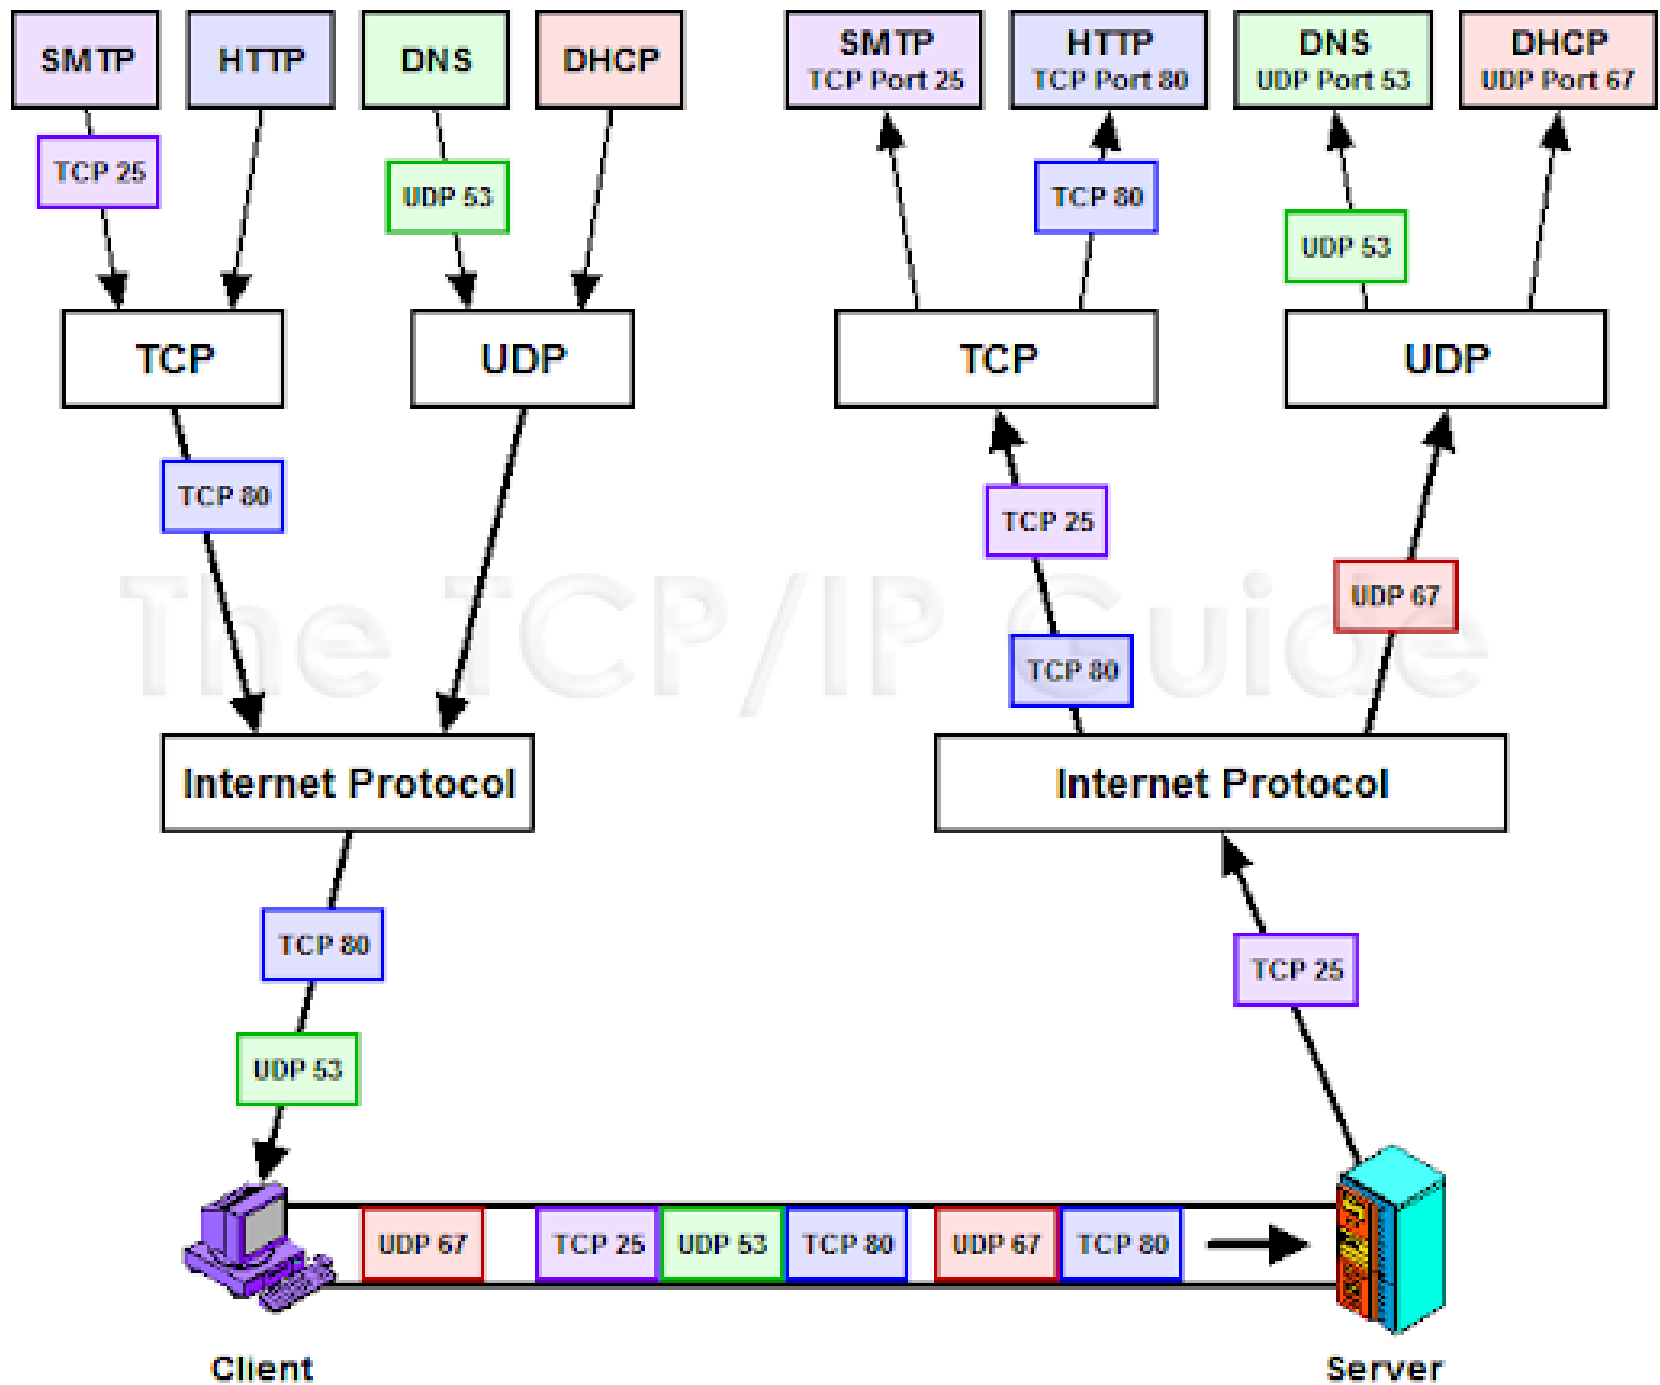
SMTP

HTTP

DNS

DHCP

TCP 25

UDP 53

TCP

UDP

TCP 80

Internet Protocol

TCP 80

UDP 53

SMTP
TCP Port 25

HTTP
TCP Port 80

DNS
UDP Port 53

DHCP
UDP Port 67

TCP 80

UDP 53

TCP

UDP

TCP 25

UDP 67

TCP 80

Internet Protocol

TCP 25

The TCP/IP Guide

UDP 67

TCP 25

UDP 53

TCP 80

UDP 67

TCP 80

Client

Server